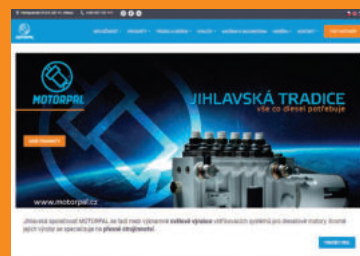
MOTORPAL

JIHLAVSKÁ TRADICE
vše co diesel potřebuje

www.motorpal.cz

Jihlavská společnost MOTORPAL se řadí mezi významné světové výrobce vstřikovacích systémů pro dieselové motory. Kromě jejich výroby se specializuje na přesné strojírenství.